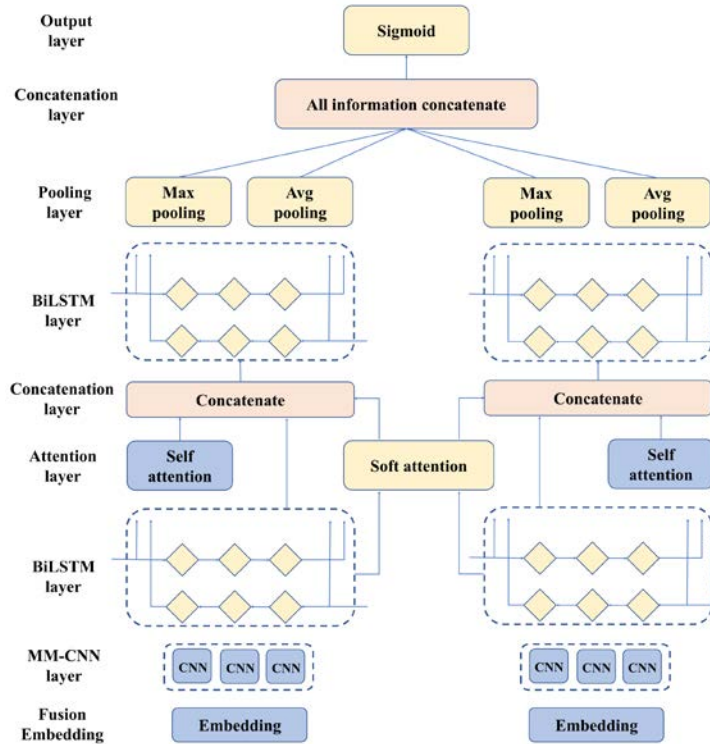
Output layer

Sigmoid

Concatenation layer

All information concatenate

Pooling layer

Max pooling

Avg pooling

Max pooling

Avg pooling

BiLSTM layer

Concatenation layer

Concatenate

Concatenate

Attention layer

Self attention

Soft attention

Self attention

BiLSTM layer

MM-CNN layer

CNN CNN CNN

CNN CNN CNN

Fusion Embedding

Embedding

Embedding